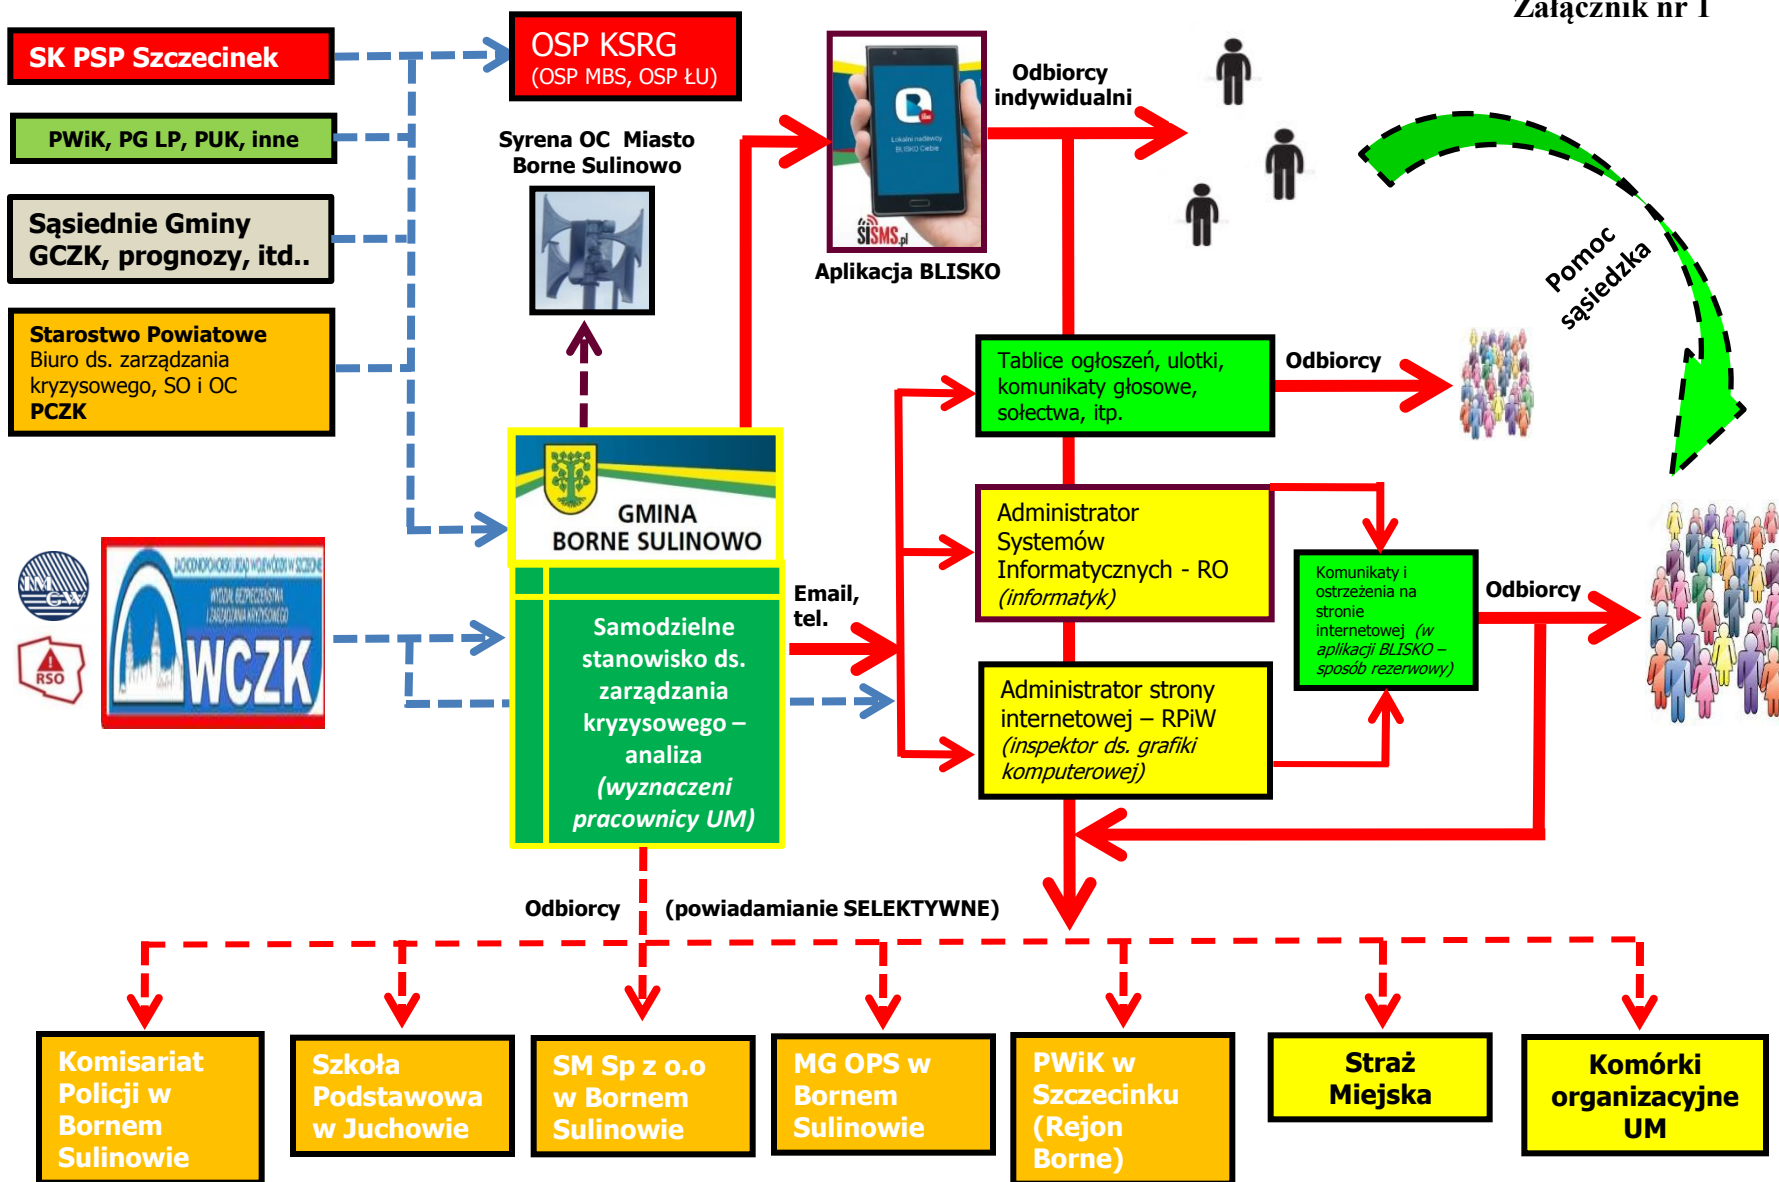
Załącznik nr 1

SK PSP Szczecinek

PWiK, PG LP, PUK, inne

Sąsiednie Gminy GCZK, prognozy, itd..

Starostwo Powiatowe
Biuro ds. zarządzania kryzysowego, SO i OC
PCZK

OSP KSRG
(OSP MBS, OSP ŁU)

Syrena OC Miasto Borne Sulinowo

Lokalni nadawcy BLISKO Ciebie
SISMS.pl

Aplikacja BLISKO

Odbiorcy indywidualni

Pomoc sąsiedzka

GMINA BORNE SULINOWO

IMGW
RSO
WCZK

Samodzielne stanowisko ds. zarządzania kryzysowego – analiza (wyznaczeni pracownicy UM)

Email, tel.

Tablice ogłoszeń, ulotki, komunikaty głosowe, sołectwa, itp.

Odbiorcy

Administrator Systemów Informatycznych - RO (informatyk)

Komunikaty i ostrzeżenia na stronie internetowej (w aplikacji BLISKO – sposób rezerwowy)

Odbiorcy

Administrator strony internetowej – RPiW (inspektor ds. grafiki komputerowej)

Odbiorcy (powiadamianie SELEKTYWNE)

Komisariat Policji w Bornem Sulinowie

Szkoła Podstawowa w Juchowie

SM Sp z o.o w Bornem Sulinowie

MG OPS w Bornem Sulinowie

PWiK w Szczecinku (Rejon Borne)

Straż Miejska

Komórki organizacyjne UM